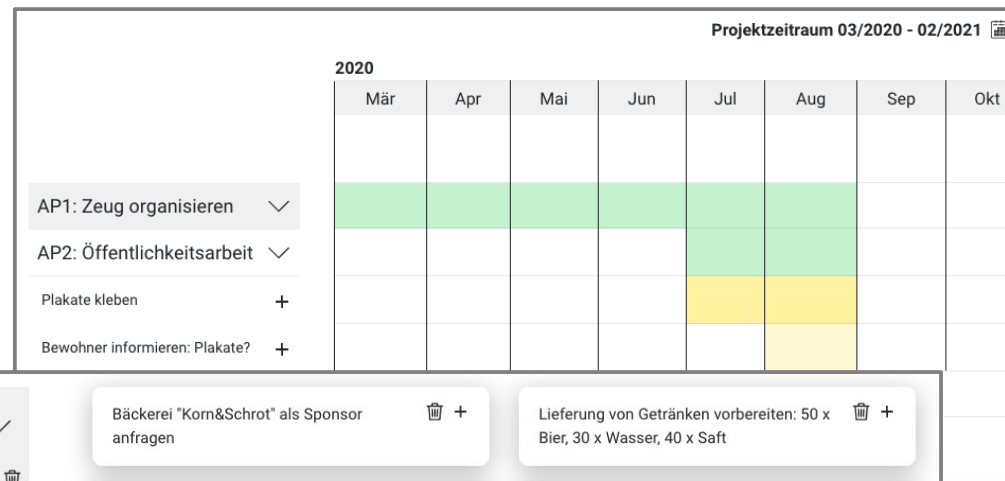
Projektzeitraum 03/2020 - 02/2021

2020

| Mär | Apr | Mai | Jun | Jul | Aug | Sep | Okt |
|---|---|---|---|---|---|---|---|

AP1: Zeug organisieren

AP2: Öffentlichkeitsarbeit

Plakate kleben +

Bewohner informieren: Plakate? +

Bäckerei "Korn&Schrot" als Sponsor anfragen +

Lieferung von Getränken vorbereiten: 50 x Bier, 30 x Wasser, 40 x Saft +